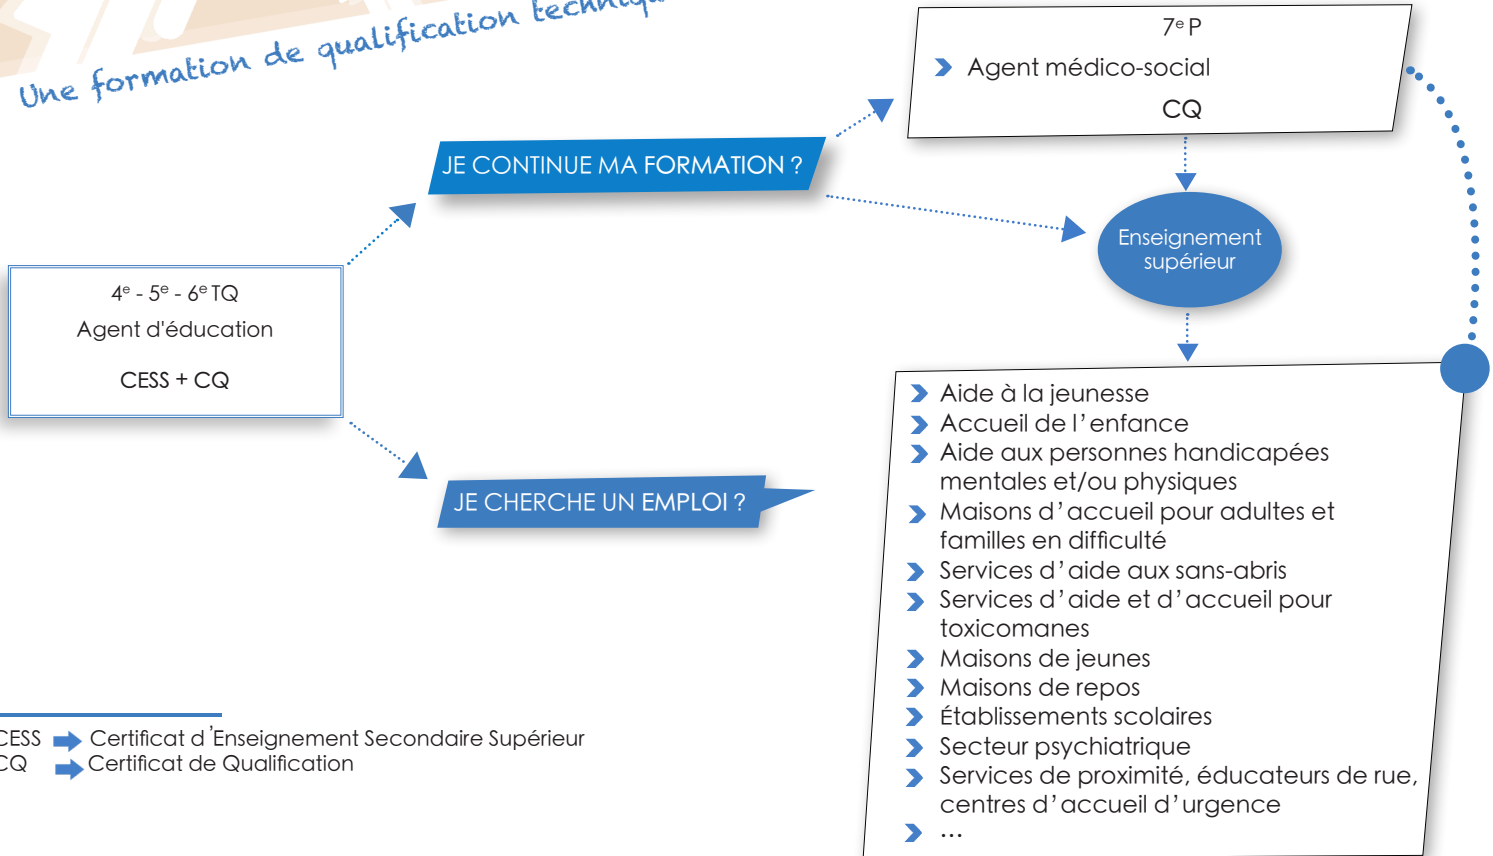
Une formation de qualification techniq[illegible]

$7^e$ P
Agent médico-social
CQ

JE CONTINUE MA FORMATION ?

Enseignement supérieur

$4^e$ - $5^e$ - $6^e$ TQ
Agent d'éducation
CESS + CQ

JE CHERCHE UN EMPLOI ?

Aide à la jeunesse
Accueil de l'enfance
Aide aux personnes handicapées mentales et/ou physiques
Maisons d'accueil pour adultes et familles en difficulté
Services d'aide aux sans-abris
Services d'aide et d'accueil pour toxicomanes
Maisons de jeunes
Maisons de repos
Établissements scolaires
Secteur psychiatrique
Services de proximité, éducateurs de rue, centres d'accueil d'urgence
...

CESS Certificat d'Enseignement Secondaire Supérieur
CQ Certificat de Qualification